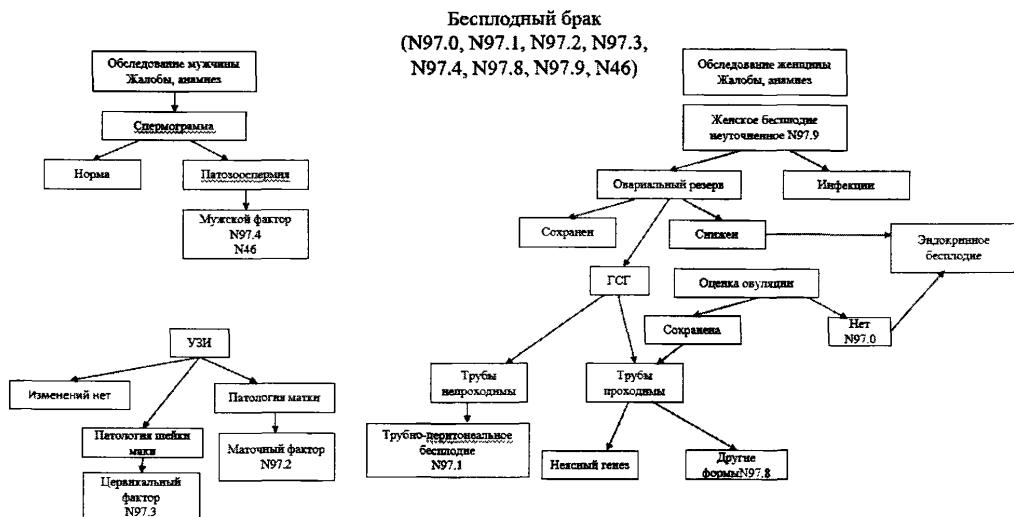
Бесплодный брак
(N97.0, N97.1, N97.2, N97.3, N97.4, N97.8, N97.9, N46)

Обследование мужчины
Жалобы, анамнез

Спермограмма

Норма

Патозооспермия

Мужской фактор
N97.4
N46

УЗИ

Изменений нет

Патология шейки матки

Патология матки

Маточный фактор
N97.2

Цервикальный фактор
N97.3

Обследование женщины
Жалобы, анамнез

Женское бесплодие неуточненное N97.9

Овариальный резерв

Инфекции

Сохранен

Снижен

Эндокринное бесплодие

ГСГ

Оценка овуляции

Сохранена

Нет
N97.0

Трубы непроходимы

Трубы проходимы

Трубно-перитонеальное бесплодие
N97.1

Неясный генез

Другие формыN97.8